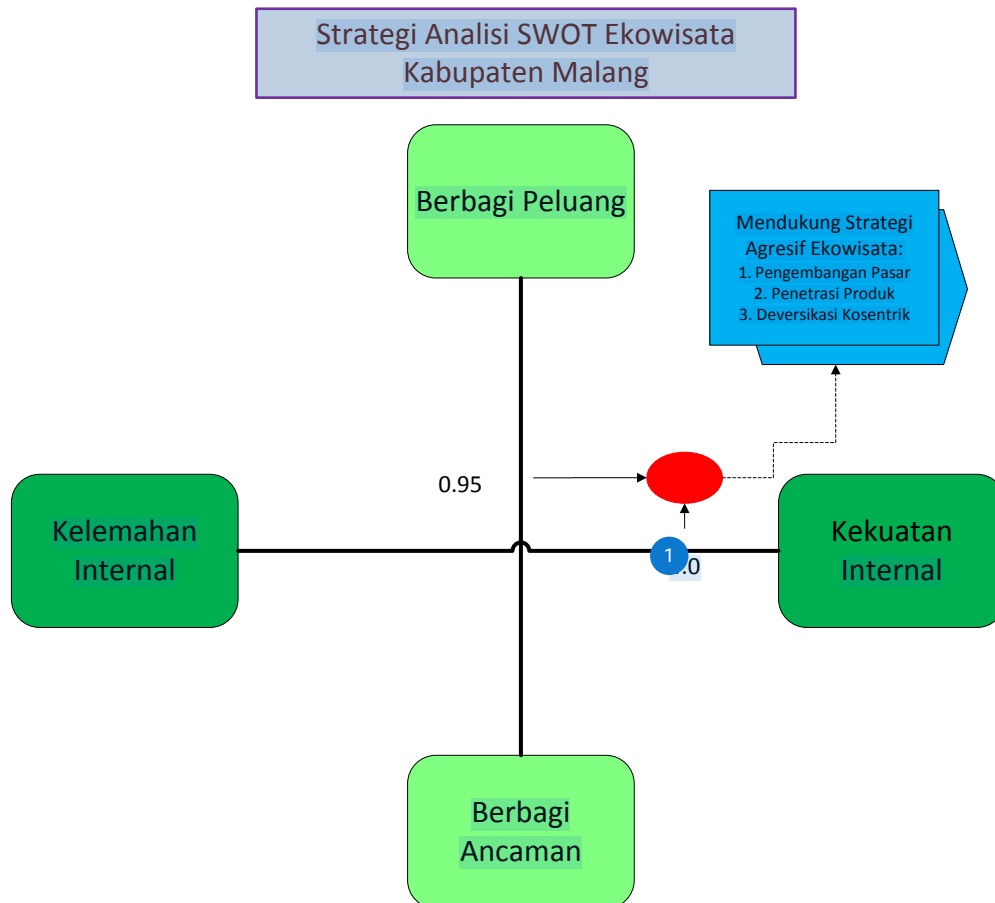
Strategi Analisi SWOT Ekowisata Kabupaten Malang

Berbagi Peluang

Mendukung Strategi Agresif Ekowisata:
1. Pengembangan Pasar
2. Penetrasi Produk
3. Deversikasi Kosentrik

0.95

Kelemahan Internal

1

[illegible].0

Kekuatan Internal

Berbagi Ancaman